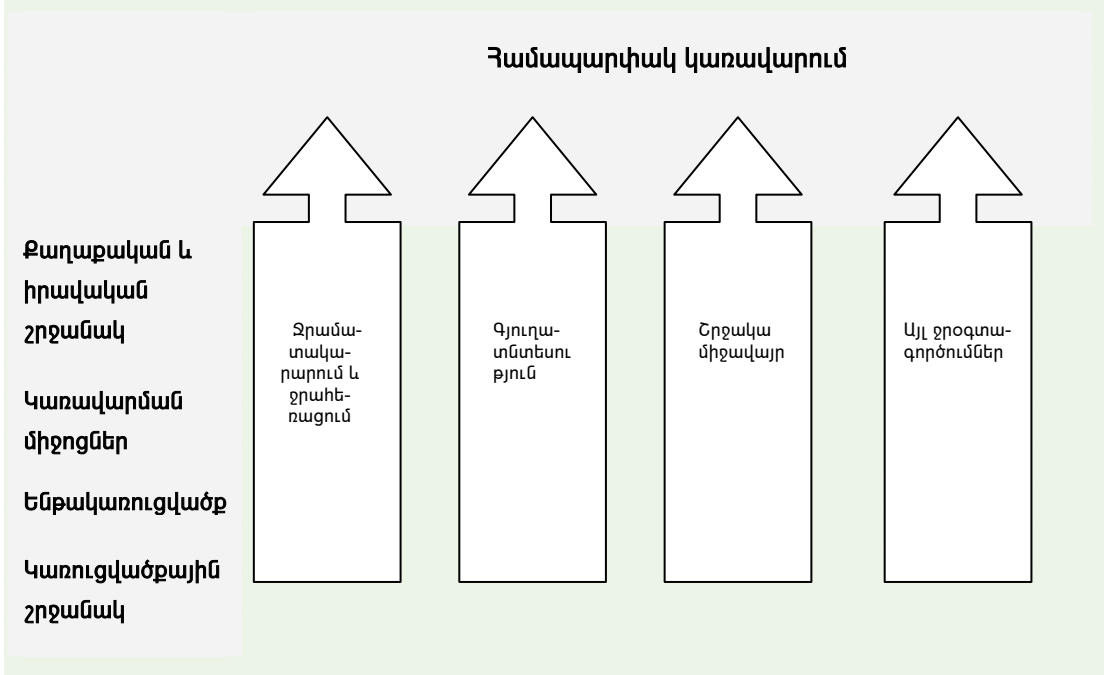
Համապարփակ կառավարում

Քաղաքական և իրավական շրջանակ

Կառավարման միջոցներ

Ենթակառուցվածք

Կառուցվածքային շրջանակ

Ջրամատակարարում և ջրահեռացում

Գյուղատնտեսություն

Շրջակա միջավայր

Այլ ջրօգտագործումներ